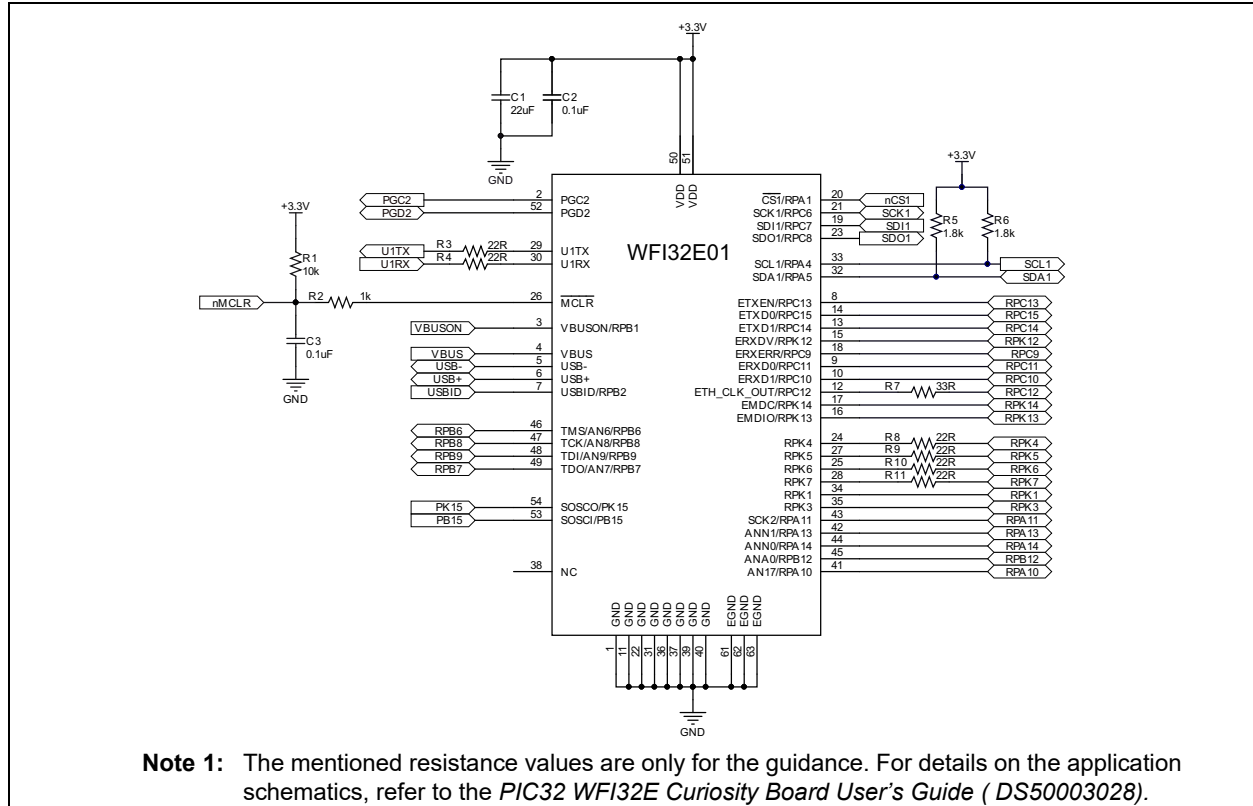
+3.3V

C1 22uF
C2 0.1uF
GND

50 51
VDD VDD

+3.3V

PGC2 2 PGC2
PGD2 52 PGD2

+3.3V
R1 10k

U1TX R3 22R 29 U1TX
U1RX R4 22R 30 U1RX

WFI32E01

nMCLR R2 1k 26 $\overline{MCLR}$

C3 0.1uF
GND

VBUSON 3 VBUSON/RPB1

VBUS 4 VBUS
USB- 5 USB-
USB+ 6 USB+
USBID 7 USBID/RPB2

RPB6 46 TMS/AN6/RPB6
RPB8 47 TCK/AN8/RPB8
RPB9 48 TDI/AN9/RPB9
RPB7 49 TDO/AN7/RPB7

PK15 54 SOSCO/PK15
PB15 53 SOSCI/PB15

38 NC

$\overline{CS1}$/RPA1 20 nCS1
SCK1/RPC6 21 SCK1
SDI1/RPC7 19 SDI1
SDO1/RPC8 23 SDO1

+3.3V
R5 1.8k
R6 1.8k

SCL1/RPA4 33 SCL1
SDA1/RPA5 32 SDA1

ETXEN/RPC13 8 RPC13
ETXD0/RPC15 14 RPC15
ETXD1/RPC14 13 RPC14
ERXDV/RPK12 15 RPK12
ERXERR/RPC9 18 RPC9
ERXD0/RPC11 9 RPC11
ERXD1/RPC10 10 RPC10
ETH_CLK_OUT/RPC12 12 R7 33R RPC12
EMDC/RPK14 17 RPK14
EMDIO/RPK13 16 RPK13

RPK4 24 R8 22R RPK4
RPK5 27 R9 22R RPK5
RPK6 25 R10 22R RPK6
RPK7 28 R11 22R RPK7
RPK1 34 RPK1
RPK3 35 RPK3
SCK2/RPA11 43 RPA11
ANN1/RPA13 42 RPA13
ANN0/RPA14 44 RPA14
ANA0/RPB12 45 RPB12
AN17/RPA10 41 RPA10

GND GND GND GND GND GND GND EGND EGND EGND
1 11 22 31 36 37 39 40 61 62 63

GND

Note 1: The mentioned resistance values are only for the guidance. For details on the application schematics, refer to the *PIC32 WFI32E Curiosity Board User's Guide ( DS50003028).*